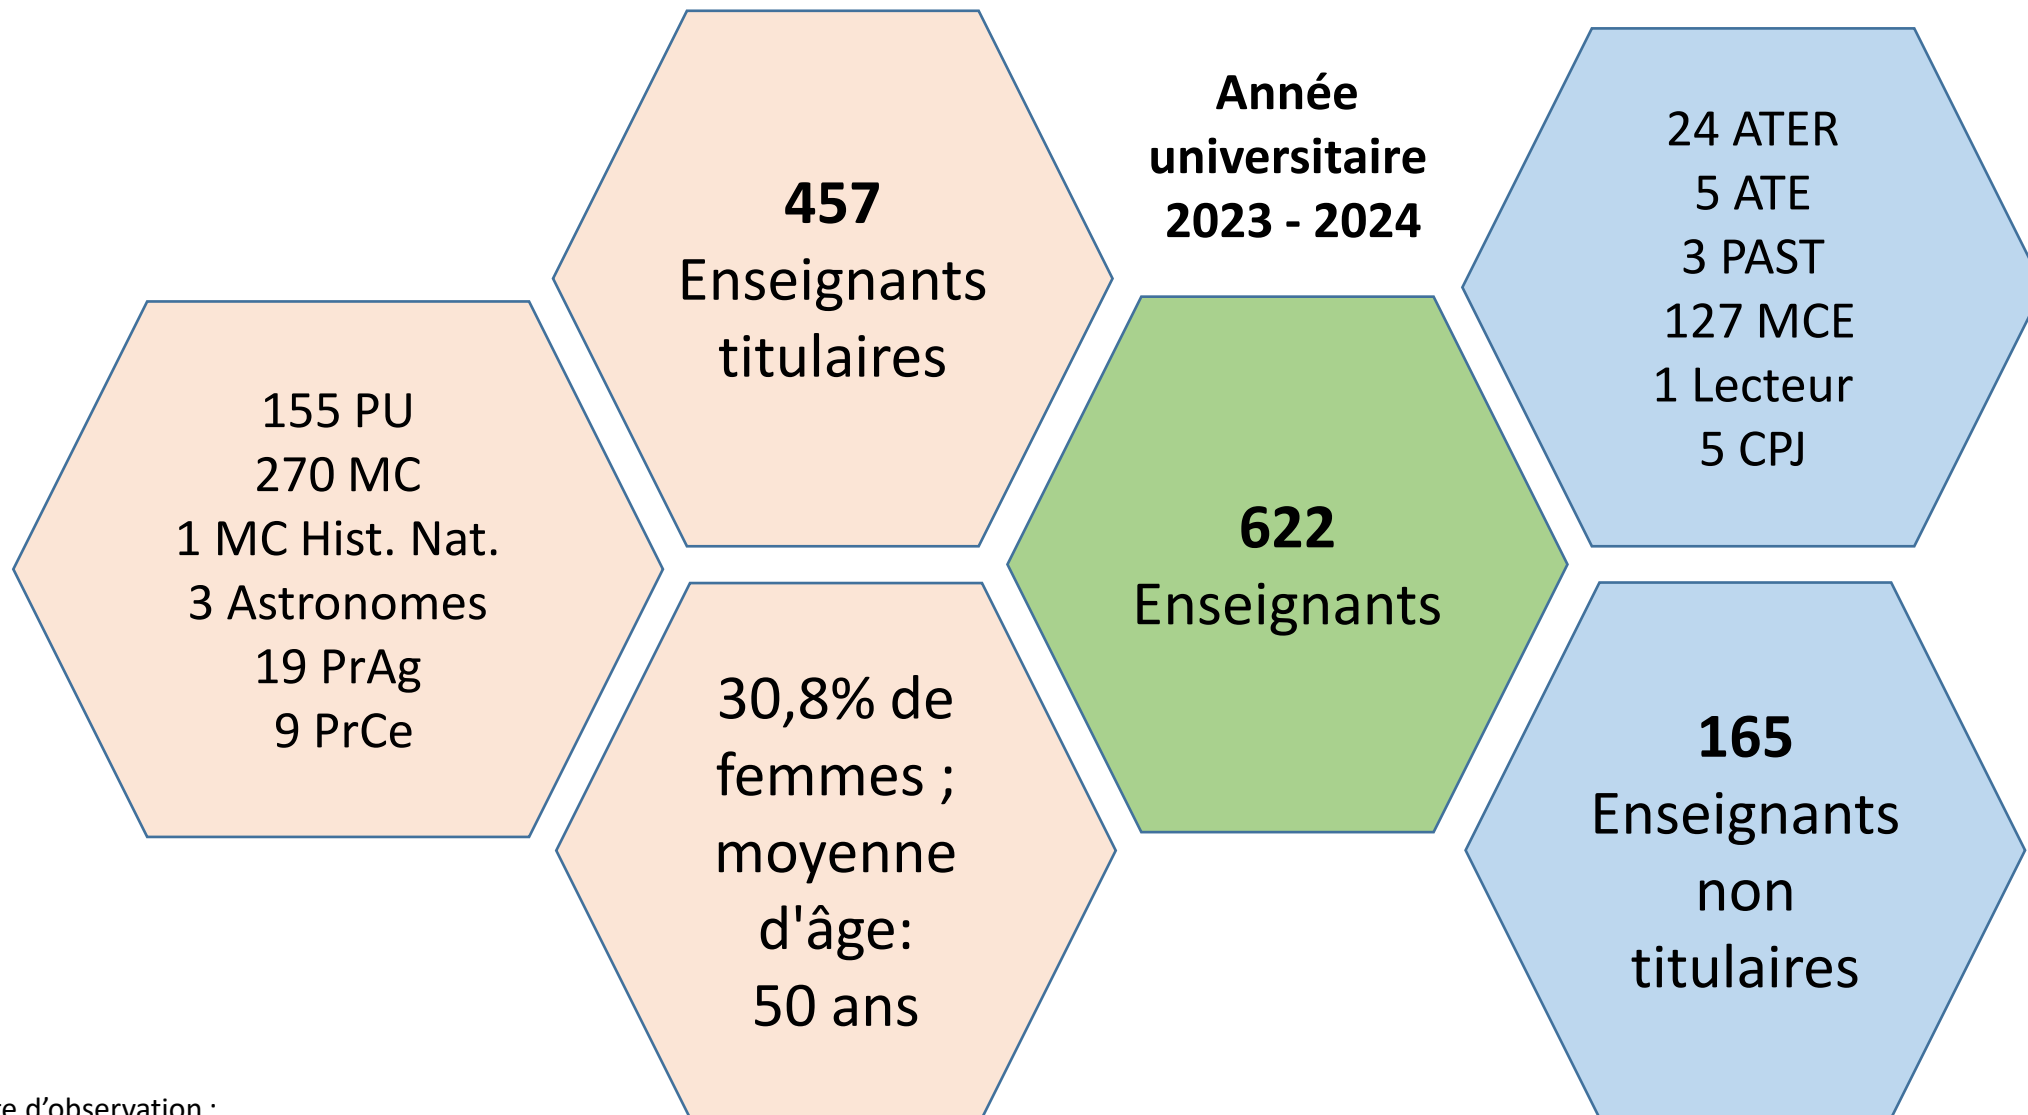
Année universitaire 2023 - 2024

155 PU
270 MC
1 MC Hist. Nat.
3 Astronomes
19 PrAg
9 PrCe

457
Enseignants titulaires

30,8% de femmes ; moyenne d'âge: 50 ans

622
Enseignants

24 ATER
5 ATE
3 PAST
127 MCE
1 Lecteur
5 CPJ

165
Enseignants non titulaires

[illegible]e d'observation :